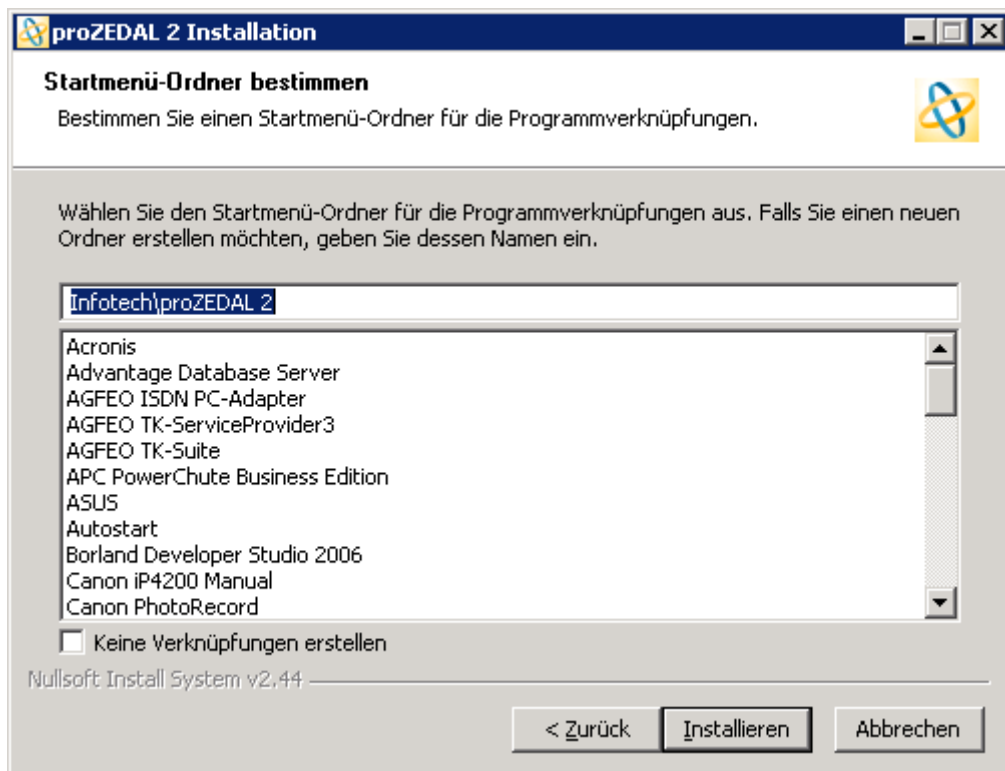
proZEDAL 2 Installation

Startmenü-Ordner bestimmen

Bestimmen Sie einen Startmenü-Ordner für die Programmverknüpfungen.

Wählen Sie den Startmenü-Ordner für die Programmverknüpfungen aus. Falls Sie einen neuen Ordner erstellen möchten, geben Sie dessen Namen ein.

Infotech\proZEDAL 2

Acronis
Advantage Database Server
AGFEO ISDN PC-Adapter
AGFEO TK-ServiceProvider3
AGFEO TK-Suite
APC PowerChute Business Edition
ASUS
Autostart
Borland Developer Studio 2006
Canon iP4200 Manual
Canon PhotoRecord

Keine Verknüpfungen erstellen

Nullsoft Install System v2.44

< Zurück
Installieren
Abbrechen